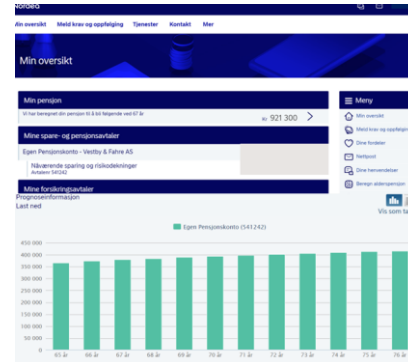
Nordea

Min oversikt Meld krav og oppfølging Tjenester Kontakt Mer

Min oversikt

Min pensjon

Vi har beregnet din pensjon til å bli følgende ved 67 år

kr 921 300

Mine spare- og pensjonsavtaler

Egen Pensjonskonto - Vestby & Fahre AS

Nåværende sparing og risikodekninger
Avtalenr 541242

Mine forsikringsavtaler

Meny

Min oversikt

Meld krav og oppfølging

Dine fordeler

Nettpost

Dine henvendelser

Beregn alderspensjon

Prognoseinformasjon

Last ned

Vis som ta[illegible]

Egen Pensjonskonto (541242)

450 000
400 000
350 000
300 000
250 000
200 000
150 000
100 000
50 000
0

65 år 66 år 67 år 68 år 69 år 70 år 71 år 72 år 73 år 74 år 75 år 76 år